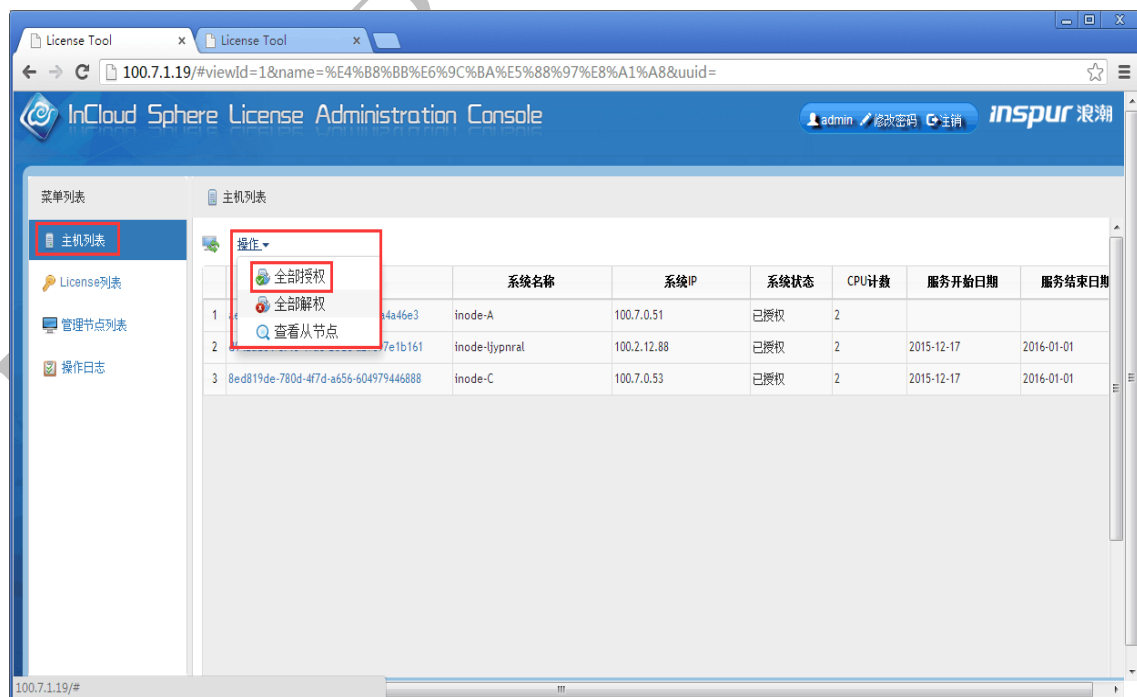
License Tool × License Tool ×

100.7.1.19/#viewId=1&name=%E4%B8%BB%E6%9C%BA%E5%88%97%E8%A1%A8&uuid=

InCloud Sphere License Administration Console

admin 修改密码 注销 inspur 浪潮

菜单列表

主机列表

License列表

管理节点列表

操作日志

主机列表

操作

全部授权

全部解权

查看从节点

| | | 系统名称 | 系统IP | 系统状态 | CPU计数 | 服务开始日期 | 服务结束日期 |
|---|---|---|---|---|---|---|---|
| 1 | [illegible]a4a46e3 | inode-A | 100.7.0.51 | 已授权 | 2 | | |
| 2 | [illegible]7e1b161 | inode-ljypnral | 100.2.12.88 | 已授权 | 2 | 2015-12-17 | 2016-01-01 |
| 3 | 8ed819de-780d-4f7d-a656-604979446888 | inode-C | 100.7.0.53 | 已授权 | 2 | 2015-12-17 | 2016-01-01 |

100.7.1.19/#